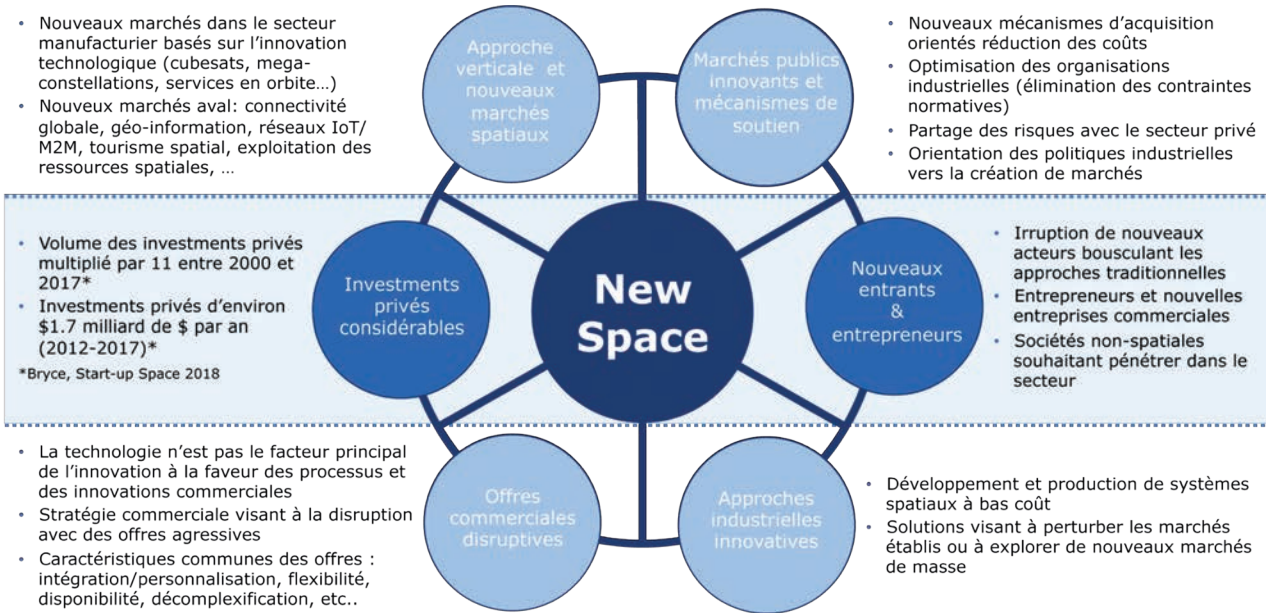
- Nouveaux marchés dans le secteur manufacturier basés sur l'innovation technologique (cubesats, mega-constellations, services en orbite…)
- Nouveux marchés aval: connectivité globale, géo-information, réseaux IoT/M2M, tourisme spatial, exploitation des ressources spatiales, …

Approche verticale et nouveaux marchés spatiaux

Marchés publics innovants et mécanismes de soutien

- Nouveaux mécanismes d'acquisition orientés réduction des coûts
- Optimisation des organisations industrielles (élimination des contraintes normatives)
- Partage des risques avec le secteur privé
- Orientation des politiques industrielles vers la création de marchés

- Volume des investments privés multiplié par 11 entre 2000 et 2017*
- Investments privés d'environ $1.7 milliard de $ par an (2012-2017)*

*Bryce, Start-up Space 2018

Investments privés considérables

New Space

Nouveaux entrants & entrepreneurs

- Irruption de nouveaux acteurs bousculant les approches traditionnelles
- Entrepreneurs et nouvelles entreprises commerciales
- Sociétés non-spatiales souhaitant pénétrer dans le secteur

- La technologie n'est pas le facteur principal de l'innovation à la faveur des processus et des innovations commerciales
- Stratégie commerciale visant à la disruption avec des offres agressives
- Caractéristiques communes des offres : intégration/personnalisation, flexibilité, disponibilité, décomplexification, etc..

Offres commerciales disruptives

Approches industrielles innovatives

- Développement et production de systèmes spatiaux à bas coût
- Solutions visant à perturber les marchés établis ou à explorer de nouveaux marchés de masse